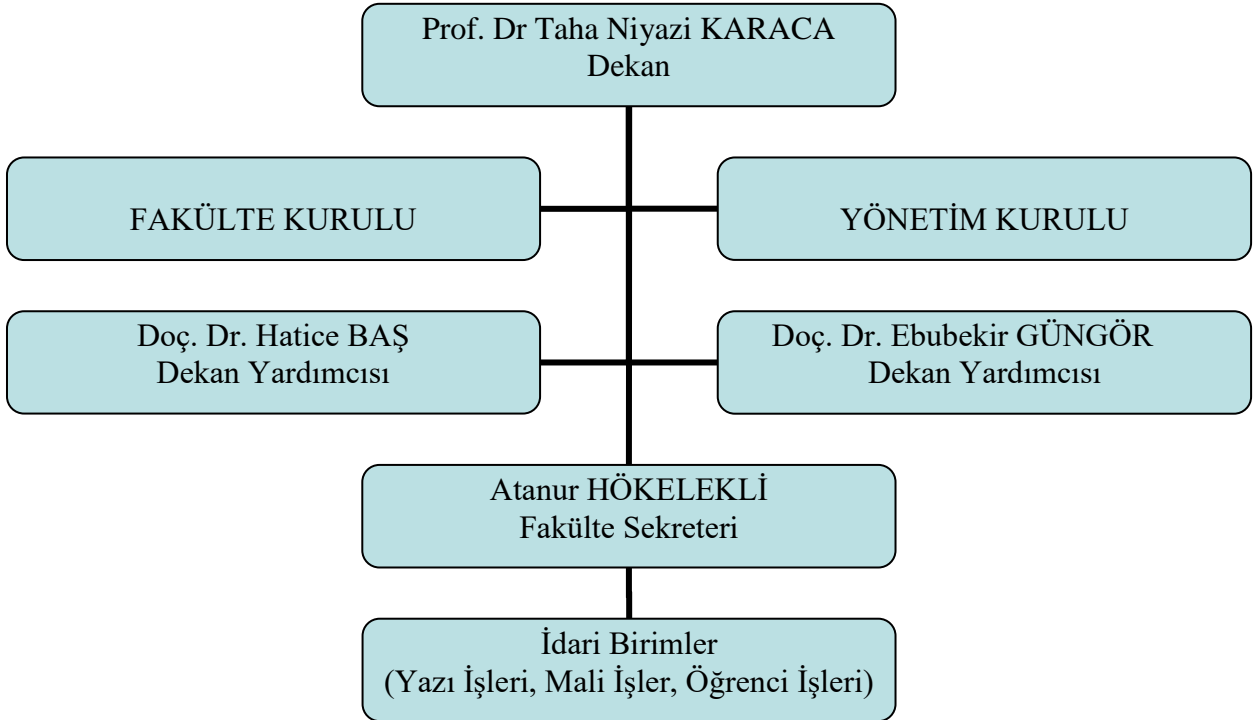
Prof. Dr Taha Niyazi KARACA
Dekan

FAKÜLTE KURULU

YÖNETİM KURULU

Doç. Dr. Hatice BAŞ
Dekan Yardımcısı

Doç. Dr. Ebubekir GÜNGÖR
Dekan Yardımcısı

Atanur HÖKELEKLİ
Fakülte Sekreteri

İdari Birimler
(Yazı İşleri, Mali İşler, Öğrenci İşleri)